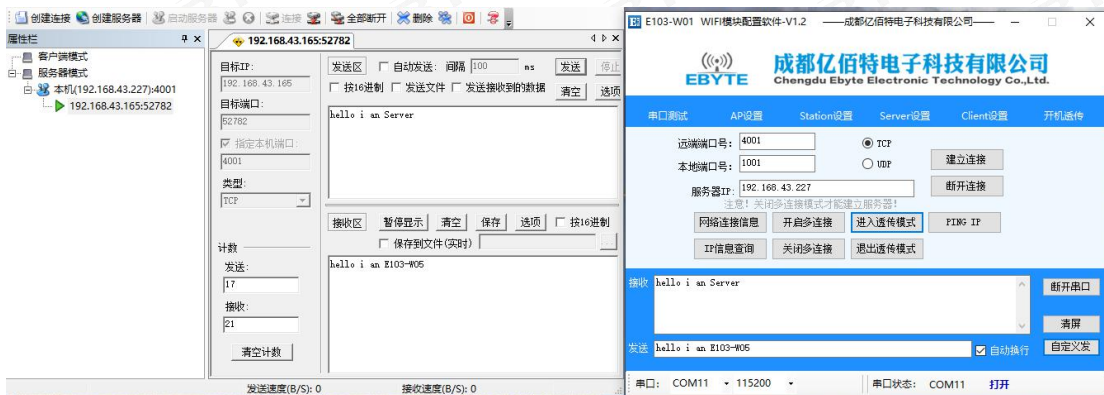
创建连接 创建服务器 启动服务器 连接 全部断开 删除

属性栏 ᵖ ×
客户端模式
服务器模式
本机(192.168.43.227):4001
192.168.43.165:52782

192.168.43.165:52782

目标IP:
192. 168. 43. 165
目标端口:
52782
指定本机端口:
4001
类型:
TCP

计数
发送:
17
接收:
21
清空计数

发送区 自动发送: 间隔 100 ms 发送 停止
按16进制 发送文件 发送接收到的数据 清空 选项
hello i an Server

接收区 暂停显示 清空 保存 选项 按16进制
保存到文件(实时)
hello i an E103-W05

发送速度(B/S): 0 接收速度(B/S): 0

E103-W01 WIFI模块配置软件-V1.2 ——成都亿佰特电子科技有限公司——
EBYTE
成都亿佰特电子科技有限公司
Chengdu Ebyte Electronic Technology Co.,Ltd.

串口测试 AP设置 Station设置 Server设置 Client设置 开机透传

远端端口号: 4001
本地端口号: 1001
TCP
UDP
建立连接
服务器IP: 192. 168. 43. 227
断开连接
注意! 关闭多连接模式才能建立服务器!
网络连接信息 开启多连接 进入透传模式 PING IP
IP信息查询 关闭多连接 退出透传模式

接收 hello i an Server
断开串口
清屏
发送 hello i an E103-W05
自动换行 自定义发

串口: COM11 115200 串口状态: COM11 打开